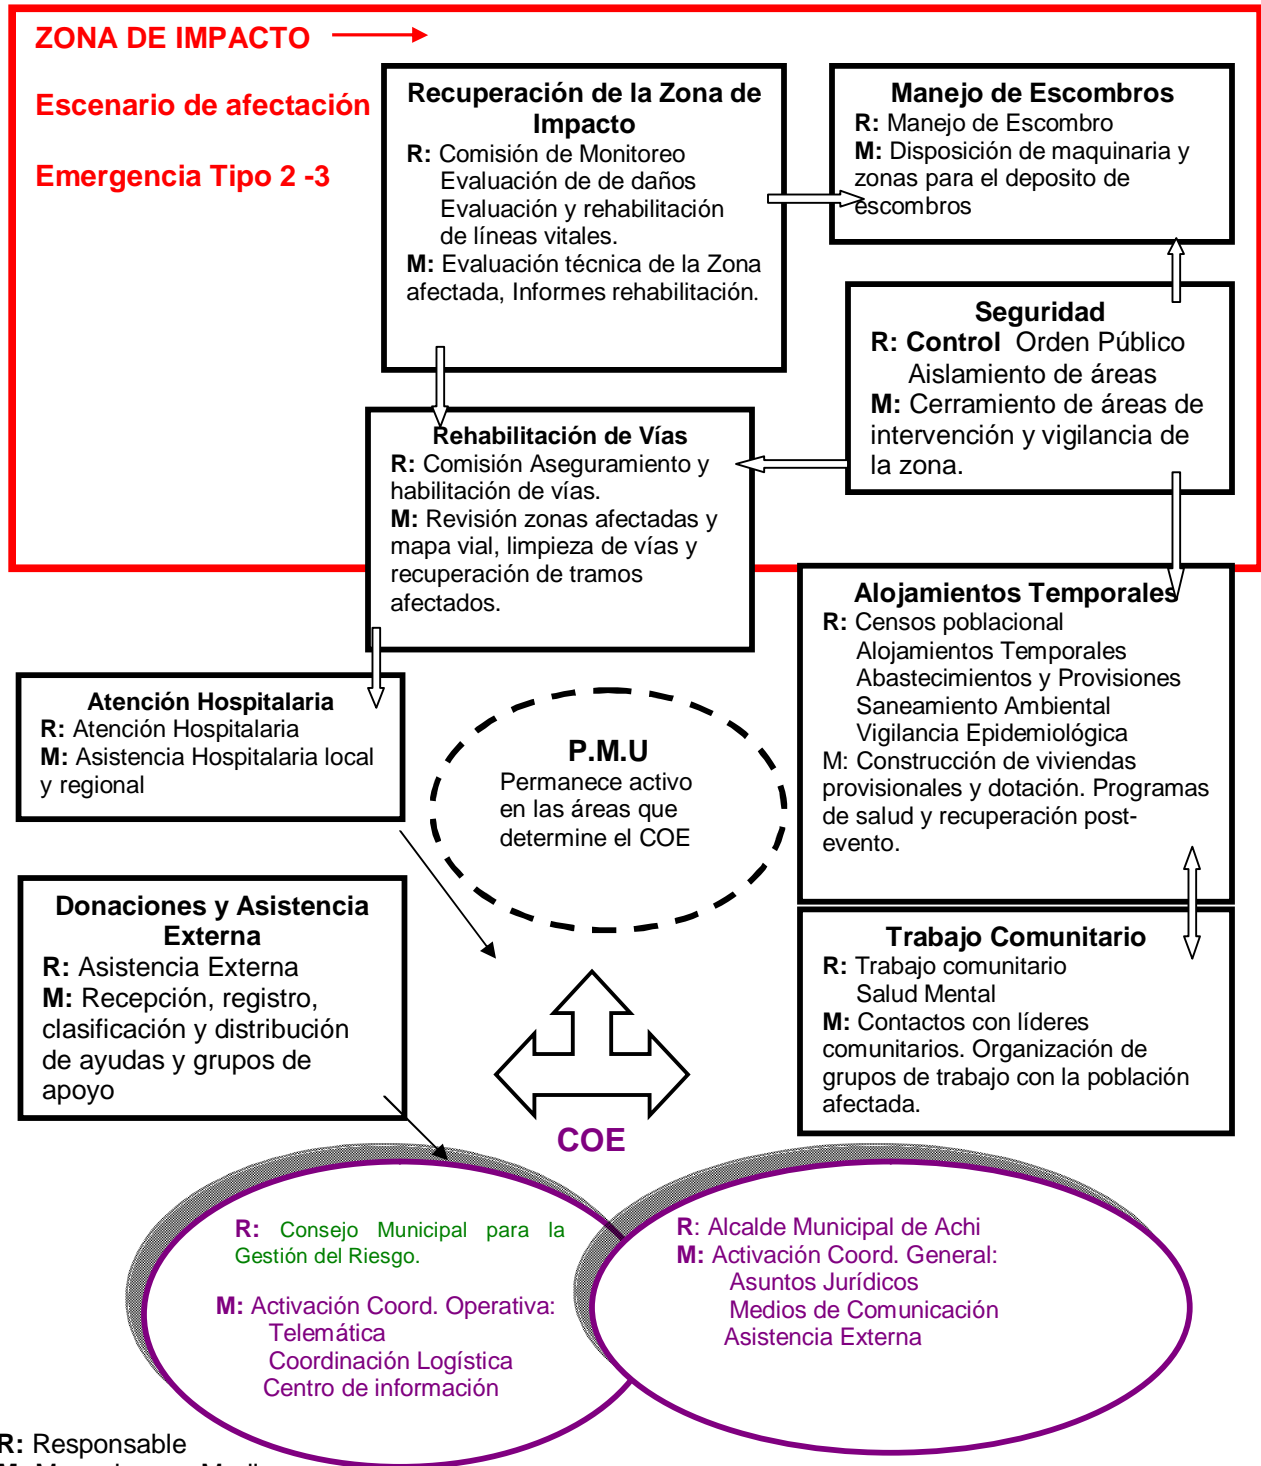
ZONA DE IMPACTO

Escenario de afectación

Emergencia Tipo 2 -3

Recuperación de la Zona de Impacto
R: Comisión de Monitoreo
Evaluación de de daños
Evaluación y rehabilitación de líneas vitales.
M: Evaluación técnica de la Zona afectada, Informes rehabilitación.

Manejo de Escombros
R: Manejo de Escombro
M: Disposición de maquinaria y zonas para el deposito de escombros

Seguridad
R: Control Orden Público
Aislamiento de áreas
M: Cerramiento de áreas de intervención y vigilancia de la zona.

Rehabilitación de Vías
R: Comisión Aseguramiento y habilitación de vías.
M: Revisión zonas afectadas y mapa vial, limpieza de vías y recuperación de tramos afectados.

Alojamientos Temporales
R: Censos poblacional
Alojamientos Temporales
Abastecimientos y Provisiones
Saneamiento Ambiental
Vigilancia Epidemiológica
M: Construcción de viviendas provisionales y dotación. Programas de salud y recuperación post-evento.

Atención Hospitalaria
R: Atención Hospitalaria
M: Asistencia Hospitalaria local y regional

P.M.U
Permanece activo en las áreas que determine el COE

Donaciones y Asistencia Externa
R: Asistencia Externa
M: Recepción, registro, clasificación y distribución de ayudas y grupos de apoyo

Trabajo Comunitario
R: Trabajo comunitario
Salud Mental
M: Contactos con líderes comunitarios. Organización de grupos de trabajo con la población afectada.

COE

R: Consejo Municipal para la Gestión del Riesgo.

M: Activación Coord. Operativa:
Telemática
Coordinación Logística
Centro de información

R: Alcalde Municipal de Achi
M: Activación Coord. General:
Asuntos Jurídicos
Medios de Comunicación
Asistencia Externa

R: Responsable
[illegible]